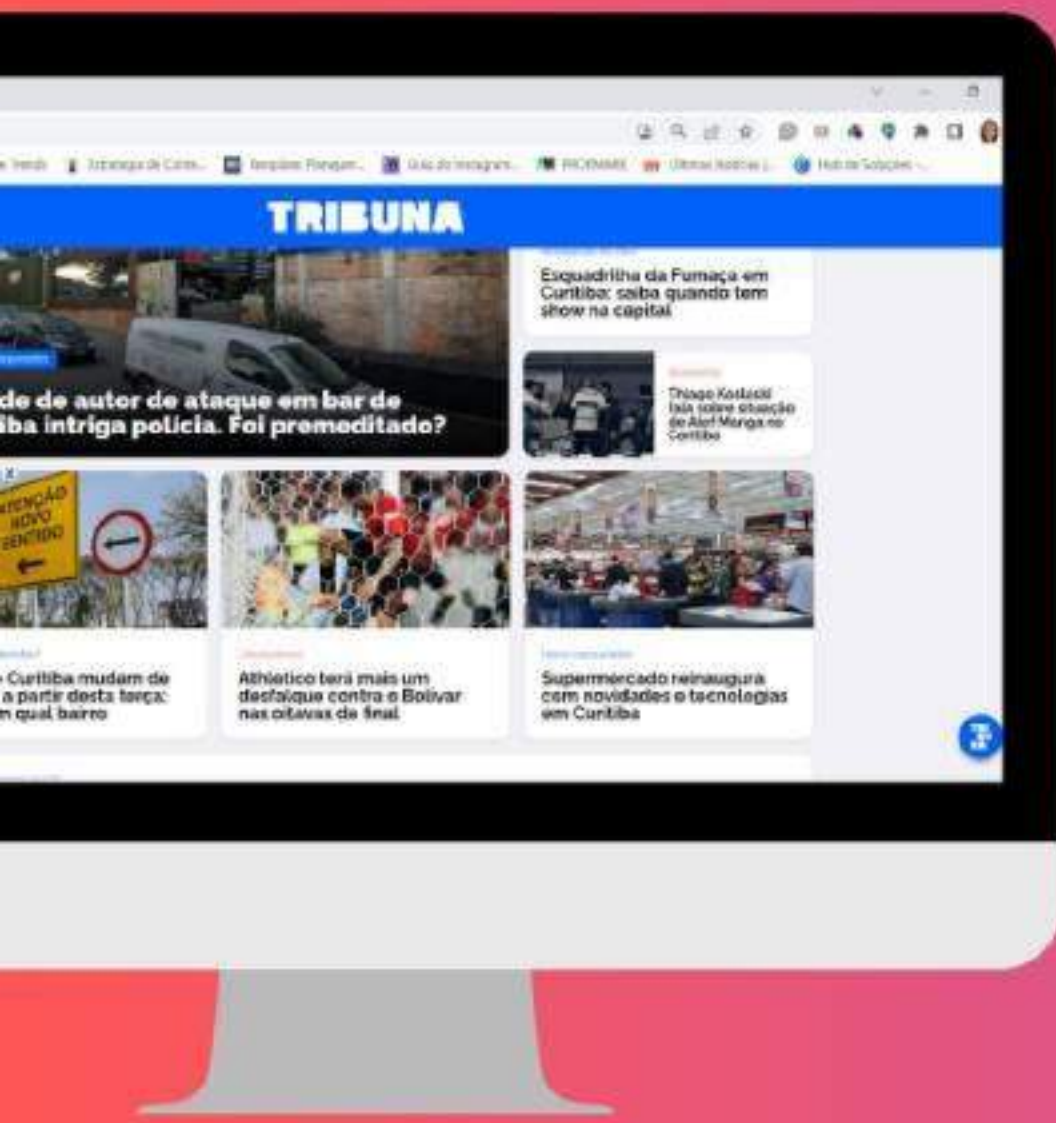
TRIBUNA

Esquadrilha da Fumaça em Curitiba: saiba quando tem show na capital

de de autor de ataque em bar de iba intriga polícia. Foi premeditado?

Thiago Kosloski fala sobre situação de Alef Manga no Coritiba

ATENÇÃO NOVO SENTIDO

Curitiba mudam de a partir desta terça: m qual bairro

Athletico terá mais um desfalque contra o Bolivar nas oitavas de final

Supermercado reinaugura com novidades e tecnologias em Curitiba